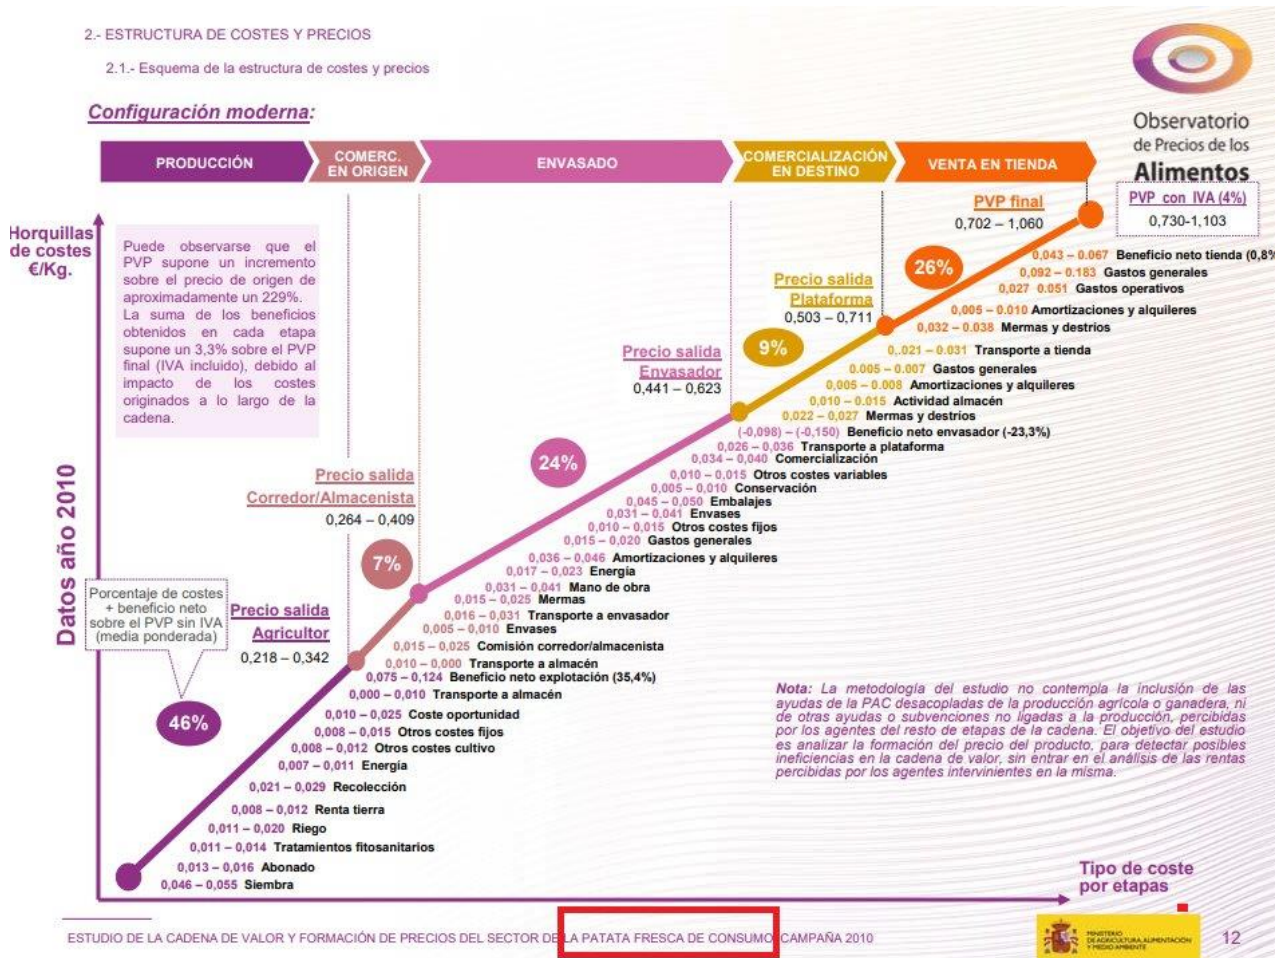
2.- ESTRUCTURA DE COSTES Y PRECIOS

2.1.- Esquema de la estructura de costes y precios

Configuración moderna:

Observatorio de Precios de los Alimentos

PRODUCCIÓN | COMERC. EN ORIGEN | ENVASADO | COMERCIALIZACIÓN EN DESTINO | VENTA EN TIENDA

Horquillas de costes €/Kg.

Puede observarse que el PVP supone un incremento sobre el precio de origen de aproximadamente un 229%. La suma de los beneficios obtenidos en cada etapa supone un 3,3% sobre el PVP final (IVA incluido), debido al impacto de los costes originados a lo largo de la cadena.

PVP con IVA (4%)
0,730-1,103

PVP final
0,702 – 1,060

26%

0,043 – 0,067 Beneficio neto tienda (0,8%
0,092 – 0,183 Gastos generales
0,027 0,051 Gastos operativos
0,005 – 0,010 Amortizaciones y alquileres
0,032 – 0,038 Mermas y destrios

Precio salida Plataforma
0,503 – 0,711

9%

0,021 – 0,031 Transporte a tienda
0,005 – 0,007 Gastos generales
0,005 – 0,008 Amortizaciones y alquileres
0,010 – 0,015 Actividad almacén
0,022 – 0,027 Mermas y destrios

Precio salida Envasador
0,441 – 0,623

(-0,098) – (-0,150) Beneficio neto envasador (-23,3%)
0,026 – 0,036 Transporte a plataforma
0,034 – 0,040 Comercialización

24%

0,010 – 0,015 Otros costes variables
0,005 – 0,010 Conservación
0,045 – 0,050 Embalajes
0,031 – 0,041 Envases
0,010 – 0,015 Otros costes fijos
0,015 – 0,020 Gastos generales
0,036 – 0,046 Amortizaciones y alquileres
0,017 – 0,023 Energía
0,031 – 0,041 Mano de obra
0,015 – 0,025 Mermas
0,016 – 0,031 Transporte a envasador
0,005 – 0,010 Envases

Precio salida Corredor/Almacenista
0,264 – 0,409

7%

0,015 – 0,025 Comisión corredor/almacenista
0,010 – 0,000 Transporte a almacén
0,075 – 0,124 Beneficio neto explotación (35,4%)
0,000 – 0,010 Transporte a almacén

Datos año 2010

Porcentaje de costes + beneficio neto sobre el PVP sin IVA (media ponderada)

Precio salida Agricultor
0,218 – 0,342

46%

0,010 – 0,025 Coste oportunidad
0,008 – 0,015 Otros costes fijos
0,008 – 0,012 Otros costes cultivo
0,007 – 0,011 Energía
0,021 – 0,029 Recolección
0,008 – 0,012 Renta tierra
0,011 – 0,020 Riego
0,011 – 0,014 Tratamientos fitosanitarios
0,013 – 0,016 Abonado
0,046 – 0,055 Siembra

Nota: La metodología del estudio no contempla la inclusión de las ayudas de la PAC desacopladas de la producción agrícola o ganadera, ni de otras ayudas o subvenciones no ligadas a la producción, percibidas por los agentes del resto de etapas de la cadena. El objetivo del estudio es analizar la formación del precio del producto, para detectar posibles ineficiencias en la cadena de valor, sin entrar en el análisis de las rentas percibidas por los agentes intervinientes en la misma.

Tipo de coste por etapas

ESTUDIO DE LA CADENA DE VALOR Y FORMACIÓN DE PRECIOS DEL SECTOR DE LA PATATA FRESCA DE CONSUMO CAMPAÑA 2010

MINISTERIO DE AGRICULTURA, ALIMENTACIÓN Y MEDIO AMBIENTE

12